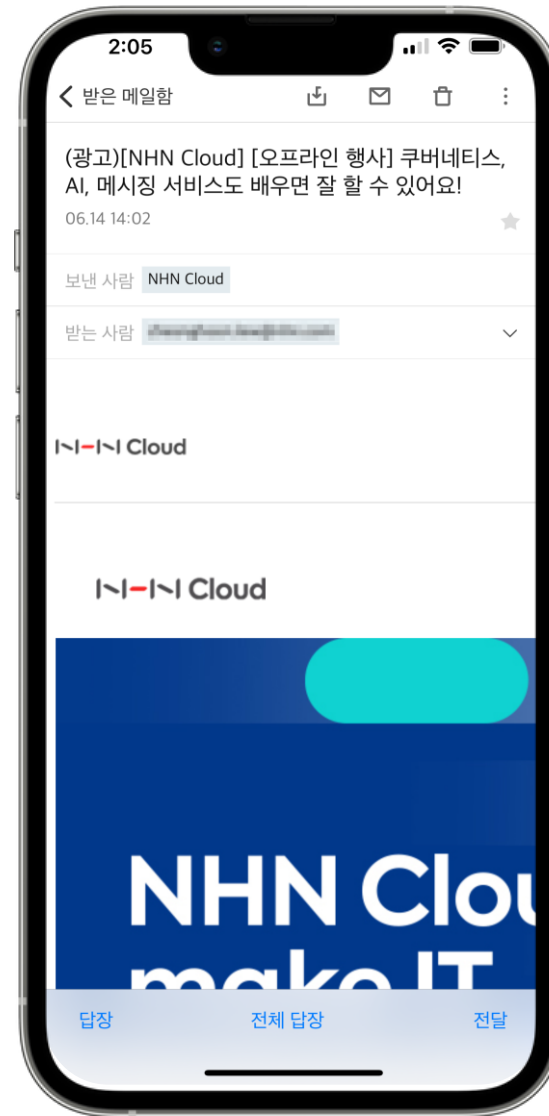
2:05

받은 메일함

(광고)[NHN Cloud] [오프라인 행사] 쿠버네티스, AI, 메시징 서비스도 배우면 잘 할 수 있어요!

06.14 14:02

보낸 사람 NHN Cloud

받는 사람 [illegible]

NHN Cloud

NHN Cloud

NHN Clou

make IT

답장 전체 답장 전달